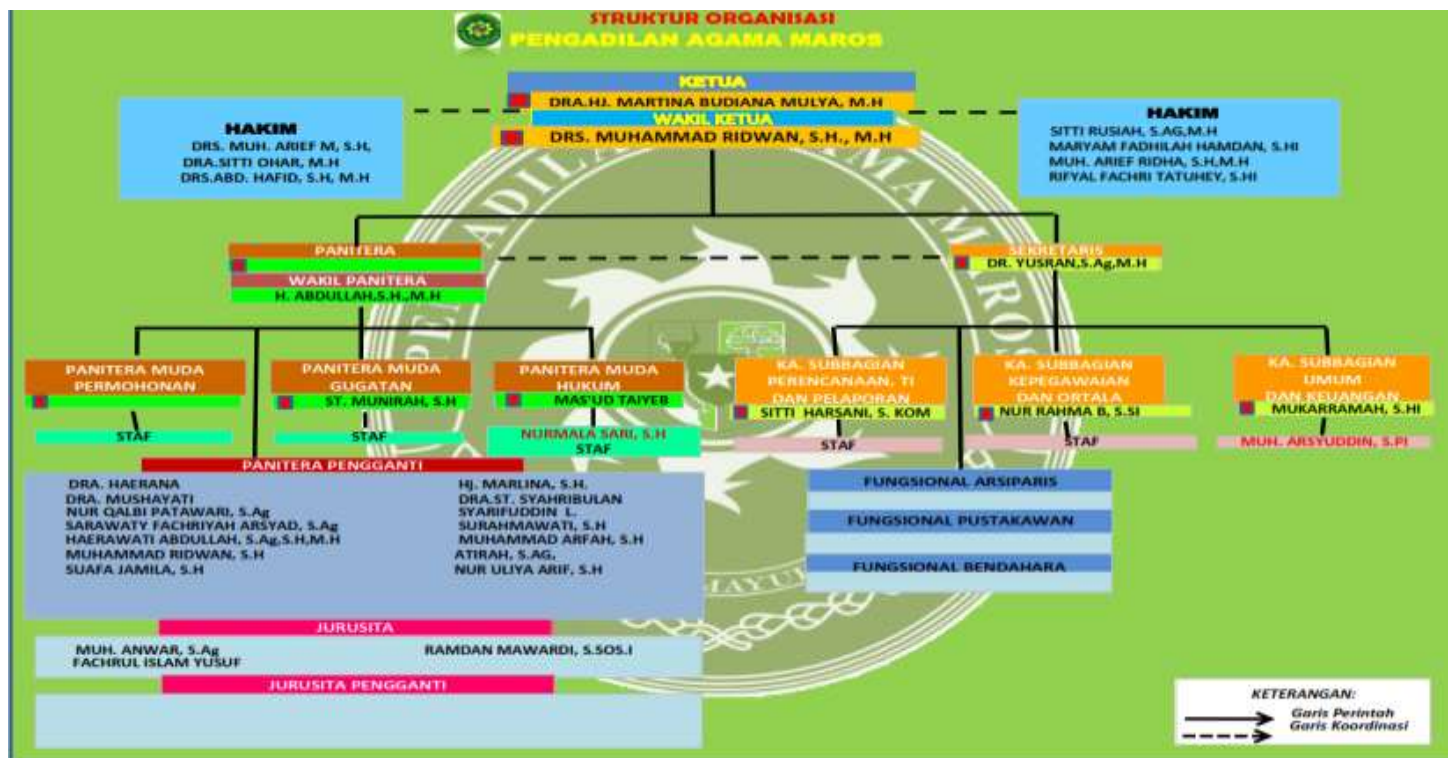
STRUKTUR ORGANISASI
PENGADILAN AGAMA MAROS

KETUA
DRA.HJ. MARTINA BUDIANA MULYA, M.H
WAKIL KETUA
DRS. MUHAMMAD RIDWAN, S.H., M.H

HAKIM
DRS. MUH. ARIEF M, S.H,
DRA.SITTI OHAR, M.H
DRS.ABD. HAFID, S.H, M.H

HAKIM
SITTI RUSIAH, S.AG,M.H
MARYAM FADHILAH HAMDAN, S.HI
MUH. ARIEF RIDHA, S.H,M.H
RIFYAL FACHRI TATUHEY, S.HI

PANITERA
WAKIL PANITERA
H. ABDULLAH,S.H.,M.H

SEKRETARIS
DR. YUSRAN,S.Ag,M.H

PANITERA MUDA PERMOHONAN
STAF

PANITERA MUDA GUGATAN
ST. MUNIRAH, S.H
STAF

PANITERA MUDA HUKUM
MAS'UD TAIYEB
NURMALA SARI, S.H
STAF

KA. SUBBAGIAN PERENCANAAN, TI DAN PELAPORAN
SITTI HARSANI, S. KOM
STAF

KA. SUBBAGIAN KEPEGAWAIAN DAN ORTALA
NUR RAHMA B, S.SI
STAF

KA. SUBBAGIAN UMUM DAN KEUANGAN
MUKARRAMAH, S.HI
MUH. ARSYUDDIN, S.PI

PANITERA PENGGANTI
DRA. HAERANA
DRA. MUSHAYATI
NUR QALBI PATAWARI, S.Ag
SARAWATY FACHRIYAH ARSYAD, S.Ag
HAERAWATI ABDULLAH, S.Ag,S.H,M.H
MUHAMMAD RIDWAN, S.H
SUAFA JAMILA, S.H
HJ. MARLINA, S.H.
DRA.ST. SYAHRIBULAN
SYARIFUDDIN L.
SURAHMAWATI, S.H
MUHAMMAD ARFAH, S.H
ATIRAH, S.AG.
NUR ULIYA ARIF, S.H

FUNGSIONAL ARSIPARIS
FUNGSIONAL PUSTAKAWAN
FUNGSIONAL BENDAHARA

JURUSITA
MUH. ANWAR, S.Ag
FACHRUL ISLAM YUSUF
RAMDAN MAWARDI, S.SOS.I

JURUSITA PENGGANTI

KETERANGAN:
Garis Perintah
Garis Koordinasi